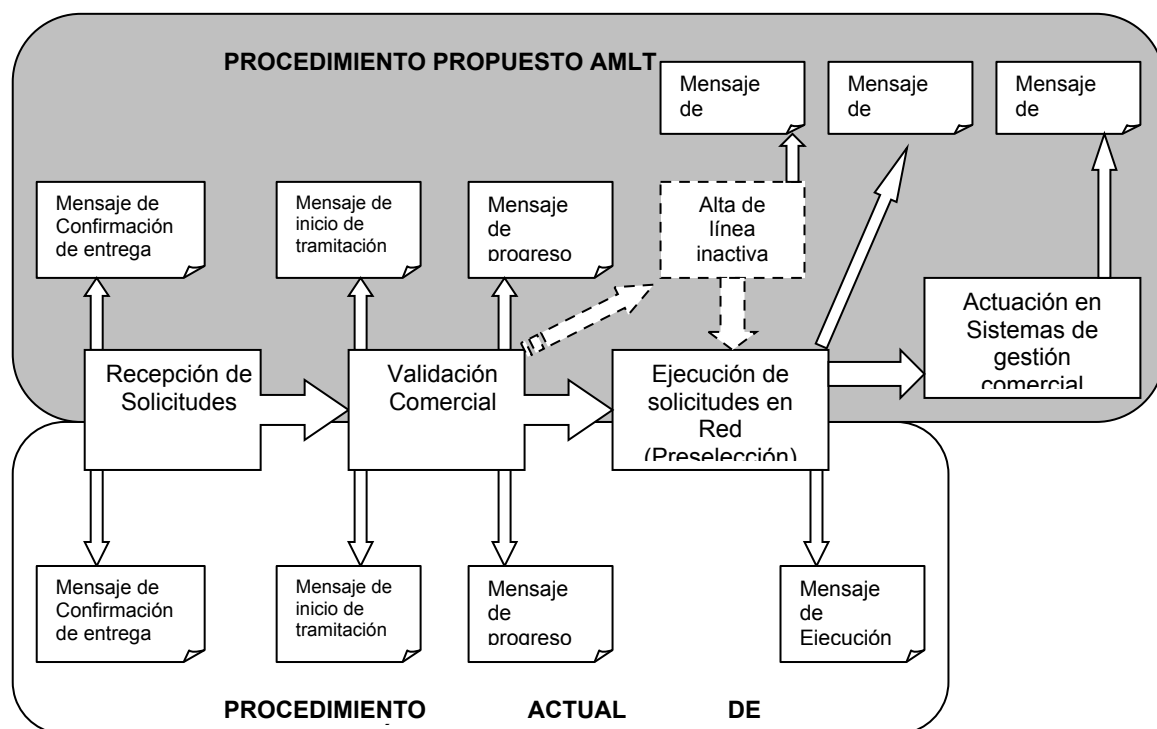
PROCEDIMIENTO PROPUESTO AMLT

Mensaje de

Mensaje de

Mensaje de

Mensaje de Confirmación de entrega

Mensaje de inicio de tramitación

Mensaje de progreso

Alta de línea inactiva

Actuación en Sistemas de gestión comercial

Recepción de Solicitudes

Validación Comercial

Ejecución de solicitudes en Red (Preselección)

Mensaje de Confirmación de entrega

Mensaje de inicio de tramitación

Mensaje de progreso

Mensaje de Ejecución

PROCEDIMIENTO ACTUAL DE